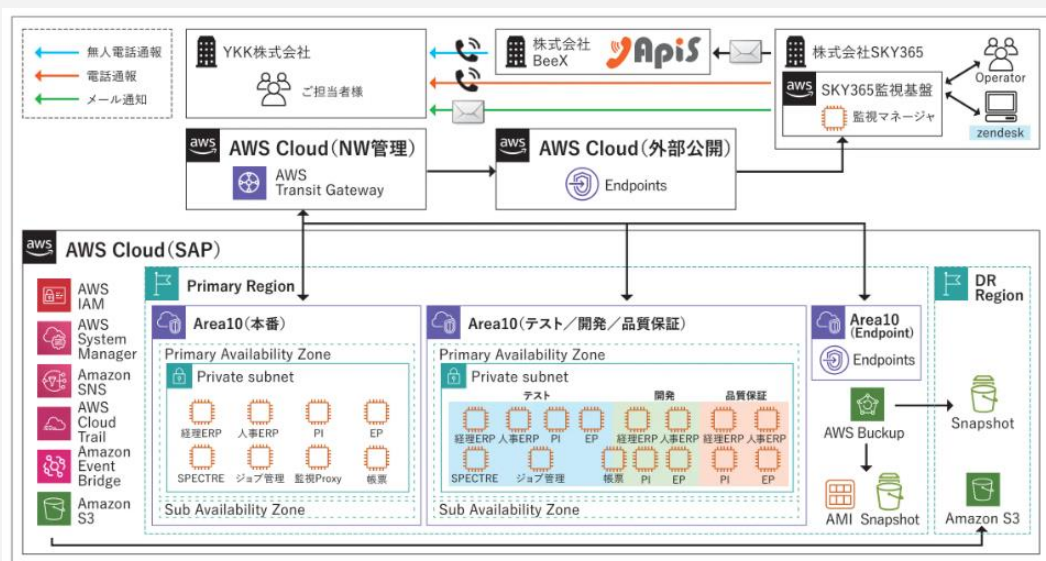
無人電話通報
電話通報
メール通知

YKK株式会社
ご担当者様

株式会社
BeeX
ApiS

株式会社SKY365
aws SKY365監視基盤
監視マネージャ
Operator
zendesk

aws AWS Cloud(NW管理)
AWS Transit Gateway

aws AWS Cloud(外部公開)
Endpoints

aws AWS Cloud(SAP)

AWS IAM
AWS System Manager
Amazon SNS
AWS Cloud Trail
Amazon Event Bridge
Amazon S3

Primary Region

Area10(本番)
Primary Availability Zone
Private subnet
経理ERP 人事ERP PI EP
SPECTRE ジョブ管理 監視Proxy 帳票
Sub Availability Zone

Area10(テスト/開発/品質保証)
Primary Availability Zone
Private subnet
テスト 開発 品質保証
経理ERP 人事ERP PI EP 経理ERP 人事ERP 経理ERP 人事ERP
SPECTRE ジョブ管理 帳票 PI EP PI EP
Sub Availability Zone

Area10 (Endpoint)
Endpoints

AWS Buckup
AMI Snapshot

DR Region
Snapshot
Amazon S3